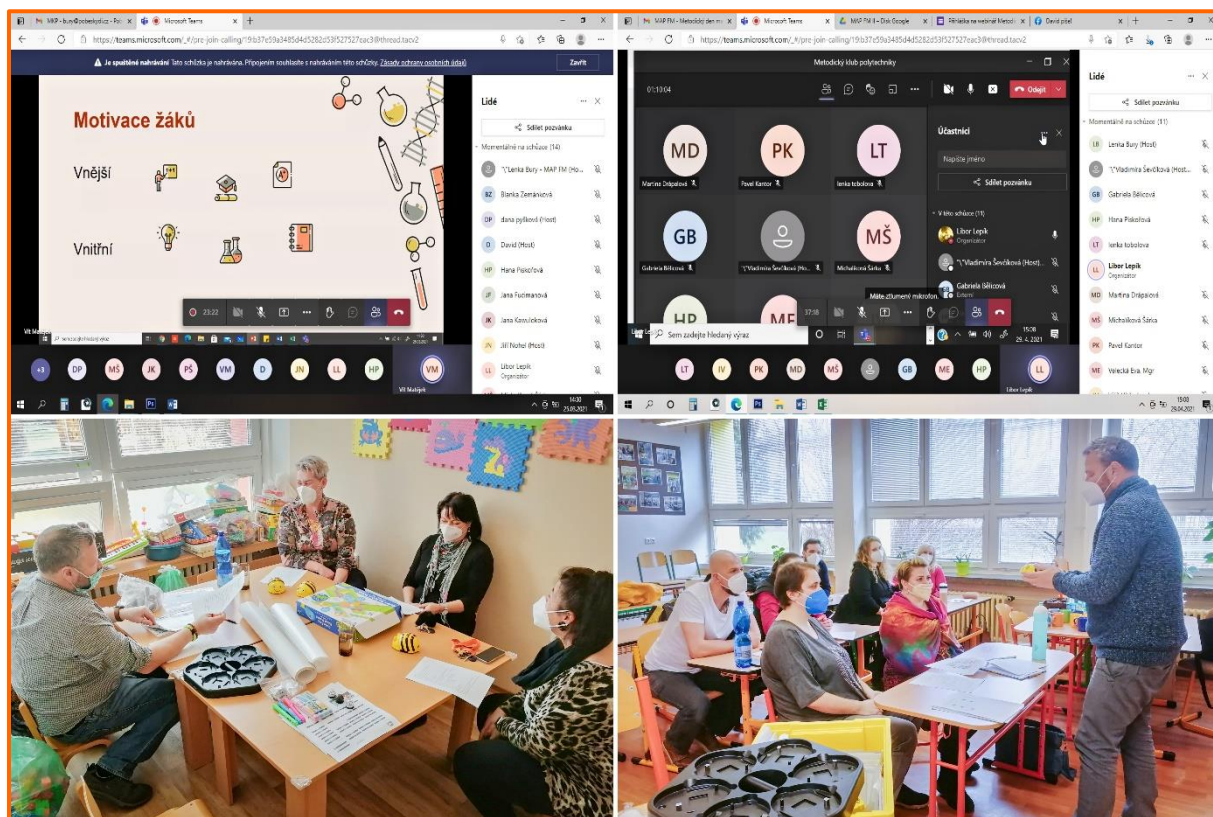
MKP - bury@pobeskydicz - Pol | Microsoft Teams
https://teams.microsoft.com/_#/pre-join-calling/19:b37c59a3485d4d5282d53f527527cac3@thread.tacv2

Je spuštěné nahrávání Tato schůzka je nahrávána. Připojením souhlasíte s nahráváním této schůzky. Zásady ochrany osobních údajů Zavřít

Motivace žáků

Vnější

Vnitřní

23:22

Lidé

Sdílet pozvánku

Momentálně na schůzce (14)

"\"Lenka Bury - MAP FM (Ho...

BZ Blanka Zemánková

DP dana pyšková (Host)

D David (Host)

HP Hana Piskořová

JF Jana Fučimanová

JK Jana Kavuloková

JN Jiří Nohel (Host)

LL Libor Lepík Organizátor

+3 DP MŠ JK PŠ VM D JN LL HP VM

Vít Matějek

14:30 25.03.2021

MAP FM - Metodický den m | Microsoft Teams | MAP FM II - Disk Google | Přihláška na webinář Metodi | David plšel
https://teams.microsoft.com/_#/pre-join-calling/19:b37c59a3485d4d5282d53f527527cac3@thread.tacv2

Metodický klub polytechniky

01:10:04

Odejít

MD Martina Drápalová
PK Pavel Kantor
LT lenka tobolova
GB Gabriela Běličová
"\"Vladimíra Ševčíková (Ho...
MŠ Michalíková Šárka

Účastníci

Napište jméno

Sdílet pozvánku

V této schůzce (11)

Libor Lepík Organizátor

"\"Vladimíra Ševčíková (Host)...

Gabriela Běličová Externí

Máte ztlumený mikrofon

37:18

Sem zadejte hledaný výraz

15:00 29.4.2021

Lidé

Sdílet pozvánku

Momentálně na schůzce (11)

LB Lenka Bury (Host)

"\"Vladimíra Ševčíková (Host...

GB Gabriela Běličová

HP Hana Piskořová

LT lenka tobolova

LL Libor Lepík Organizátor

MD Martina Drápalová

MŠ Michalíková Šárka

PK Pavel Kantor

ME Velecká Eva, Mgr

LT IV PK MD MŠ GB ME HP LL

Libor Lepík

15:00 29.04.2021